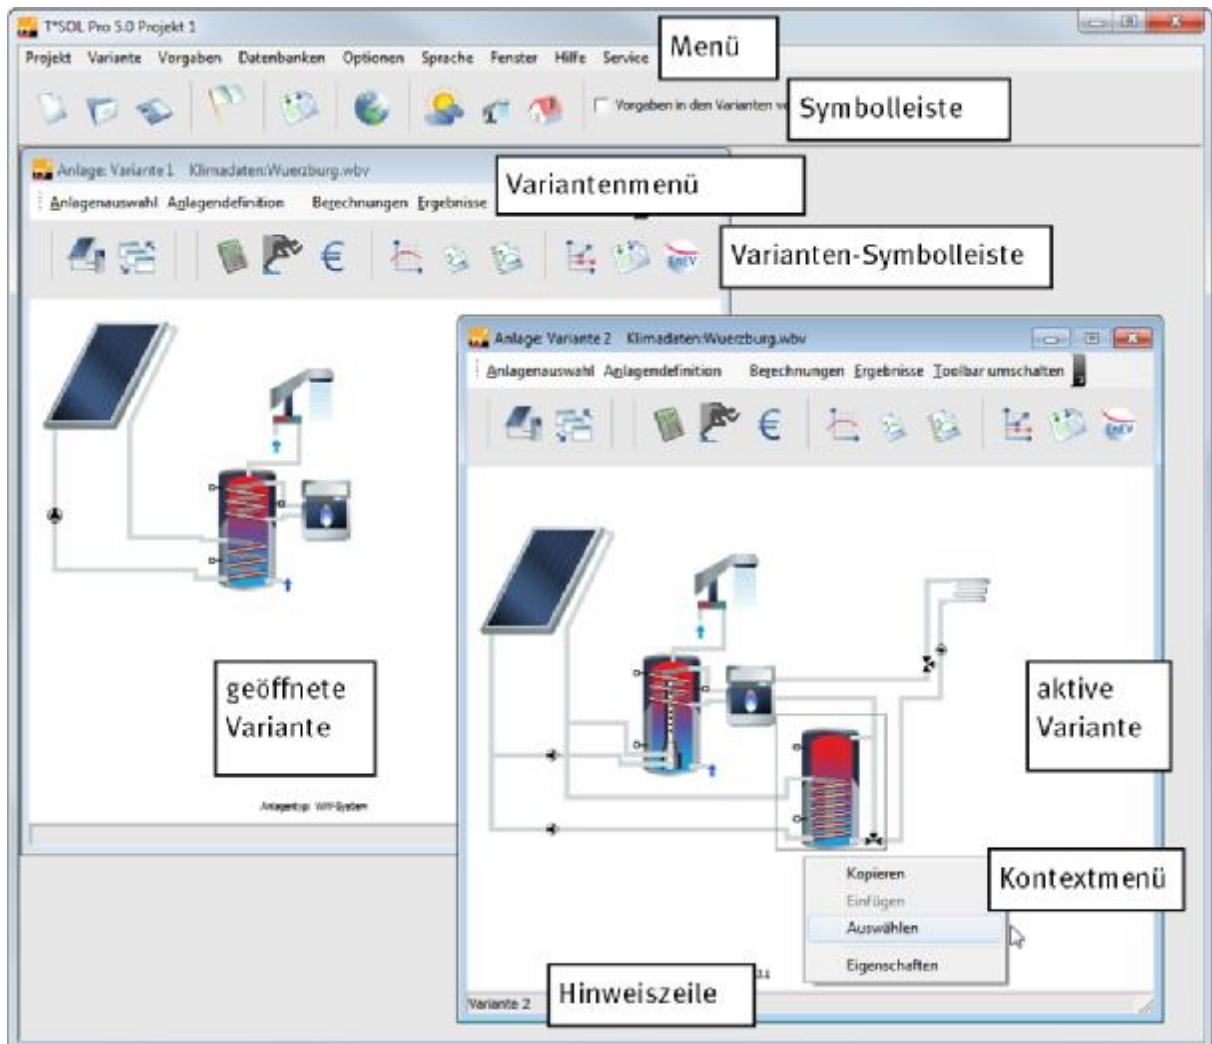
T*SOL Pro 5.0 Projekt 1

Projekt Variante Vorgaben Datenbanken Optionen Sprache Fenster Hilfe Service

Menü

Vorgaben in den Varianten v

Symbolleiste

Anlage: Variante 1 Klimadaten:Wuerzburg.wbv

Anlagenauswahl Anlagendefinition Berechnungen Ergebnisse

Variantenmenü

Varianten-Symbolleiste

Anlage: Variante 2 Klimadaten:Wuerzburg.wbv

Anlagenauswahl Anlagendefinition Berechnungen Ergebnisse Toolbar umschalten

geöffnete Variante

Anlagentyp: WW-System

aktive Variante

Kopieren
Einfügen
Auswählen
Eigenschaften

Kontextmenü

Variante 2

Hinweiszeile